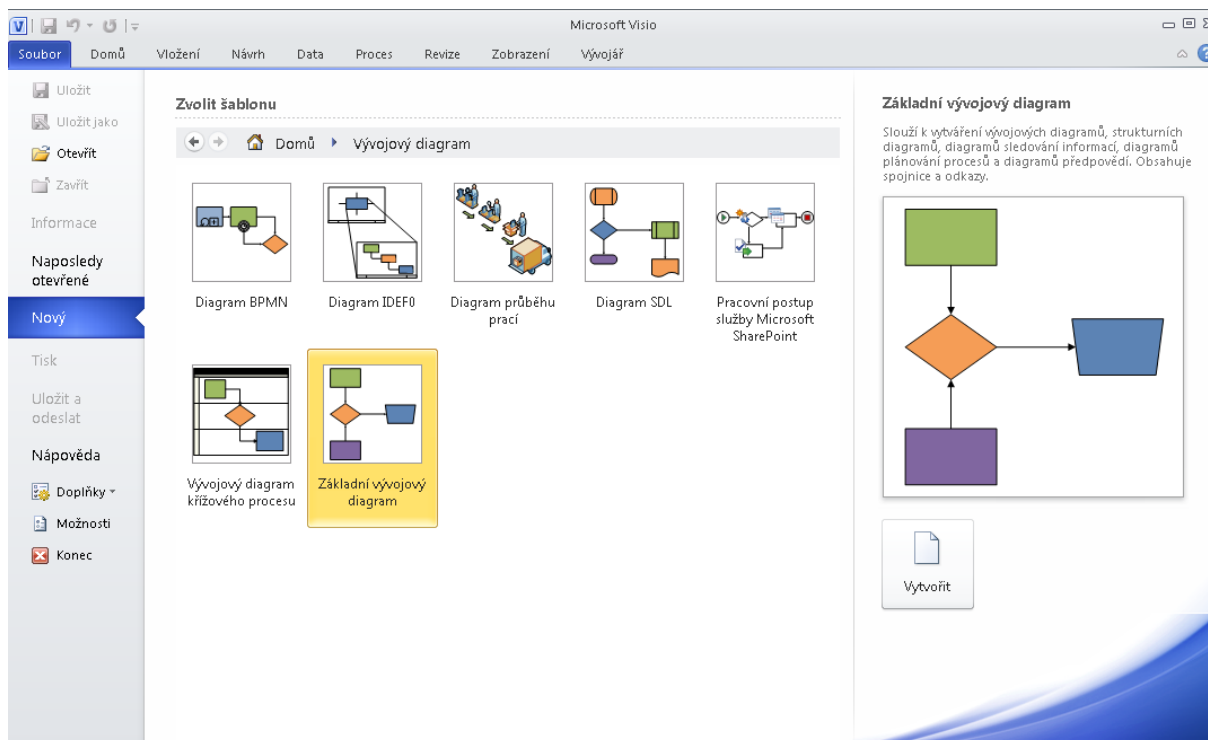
Microsoft Visio

Soubor Domů Vložení Návrh Data Proces Revize Zobrazení Vývojář

Uložit
Uložit jako
Otevřít
Zavřít
Informace
Naposledy otevřené
Nový
Tisk
Uložit a odeslat
Nápověda
Doplňky
Možnosti
Konec

Zvolit šablonu

Domů ▸ Vývojový diagram

Diagram BPMN
Diagram IDEF0
Diagram průběhu prací
Diagram SDL
Pracovní postup služby Microsoft SharePoint
Vývojový diagram křížového procesu
Základní vývojový diagram

Základní vývojový diagram

Slouží k vytváření vývojových diagramů, strukturních diagramů, diagramů sledování informací, diagramů plánování procesů a diagramů předpovědí. Obsahuje spojnice a odkazy.

Vytvořit